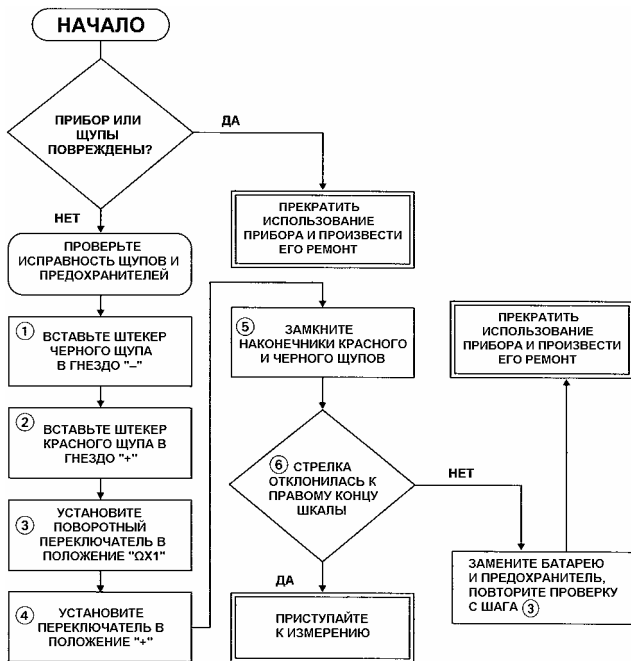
НАЧАЛО

ПРИБОР ИЛИ ЩУПЫ ПОВРЕЖДЕНЫ?

ДА

ПРЕКРАТИТЬ ИСПОЛЬЗОВАНИЕ ПРИБОРА И ПРОИЗВЕСТИ ЕГО РЕМОНТ

НЕТ

ПРОВЕРЬТЕ ИСПРАВНОСТЬ ЩУПОВ И ПРЕДОХРАНИТЕЛЕЙ

① ВСТАВЬТЕ ШТЕКЕР ЧЕРНОГО ЩУПА В ГНЕЗДО "–"

② ВСТАВЬТЕ ШТЕКЕР КРАСНОГО ЩУПА В ГНЕЗДО "+"

③ УСТАНОВИТЕ ПОВОРОТНЫЙ ПЕРЕКЛЮЧАТЕЛЬ В ПОЛОЖЕНИЕ "ΩX1"

④ УСТАНОВИТЕ ПЕРЕКЛЮЧАТЕЛЬ В ПОЛОЖЕНИЕ "+"

⑤ ЗАМКНИТЕ НАКОНЕЧНИКИ КРАСНОГО И ЧЕРНОГО ЩУПОВ

⑥ СТРЕЛКА ОТКЛОНИЛАСЬ К ПРАВОМУ КОНЦУ ШКАЛЫ

ДА

ПРИСТУПАЙТЕ К ИЗМЕРЕНИЮ

НЕТ

ПРЕКРАТИТЬ ИСПОЛЬЗОВАНИЕ ПРИБОРА И ПРОИЗВЕСТИ ЕГО РЕМОНТ

ЗАМЕНИТЕ БАТАРЕЮ И ПРЕДОХРАНИТЕЛЬ, ПОВТОРИТЕ ПРОВЕРКУ С ШАГА ③